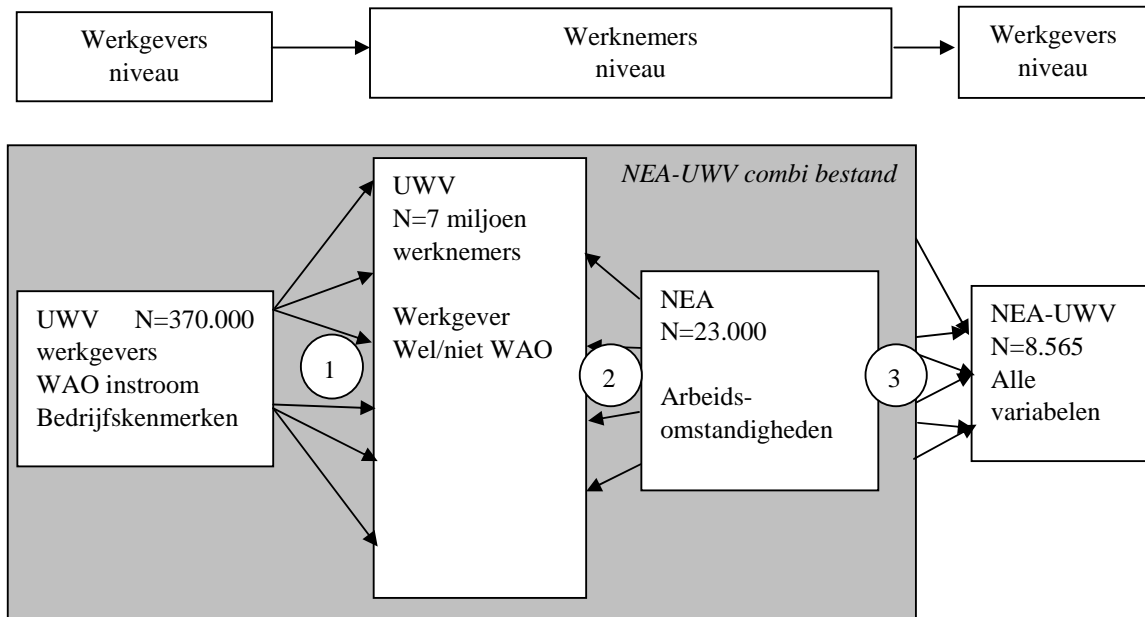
Werkgevers niveau

Werknemers niveau

Werkgevers niveau

NEA-UWV combi bestand

UWV N=370.000 werkgevers WAO instroom Bedrijfskenmerken

1

UWV N=7 miljoen werknemers

Werkgever Wel/niet WAO

2

NEA N=23.000

Arbeidsomstandigheden

3

NEA-UWV N=8.565 Alle variabelen